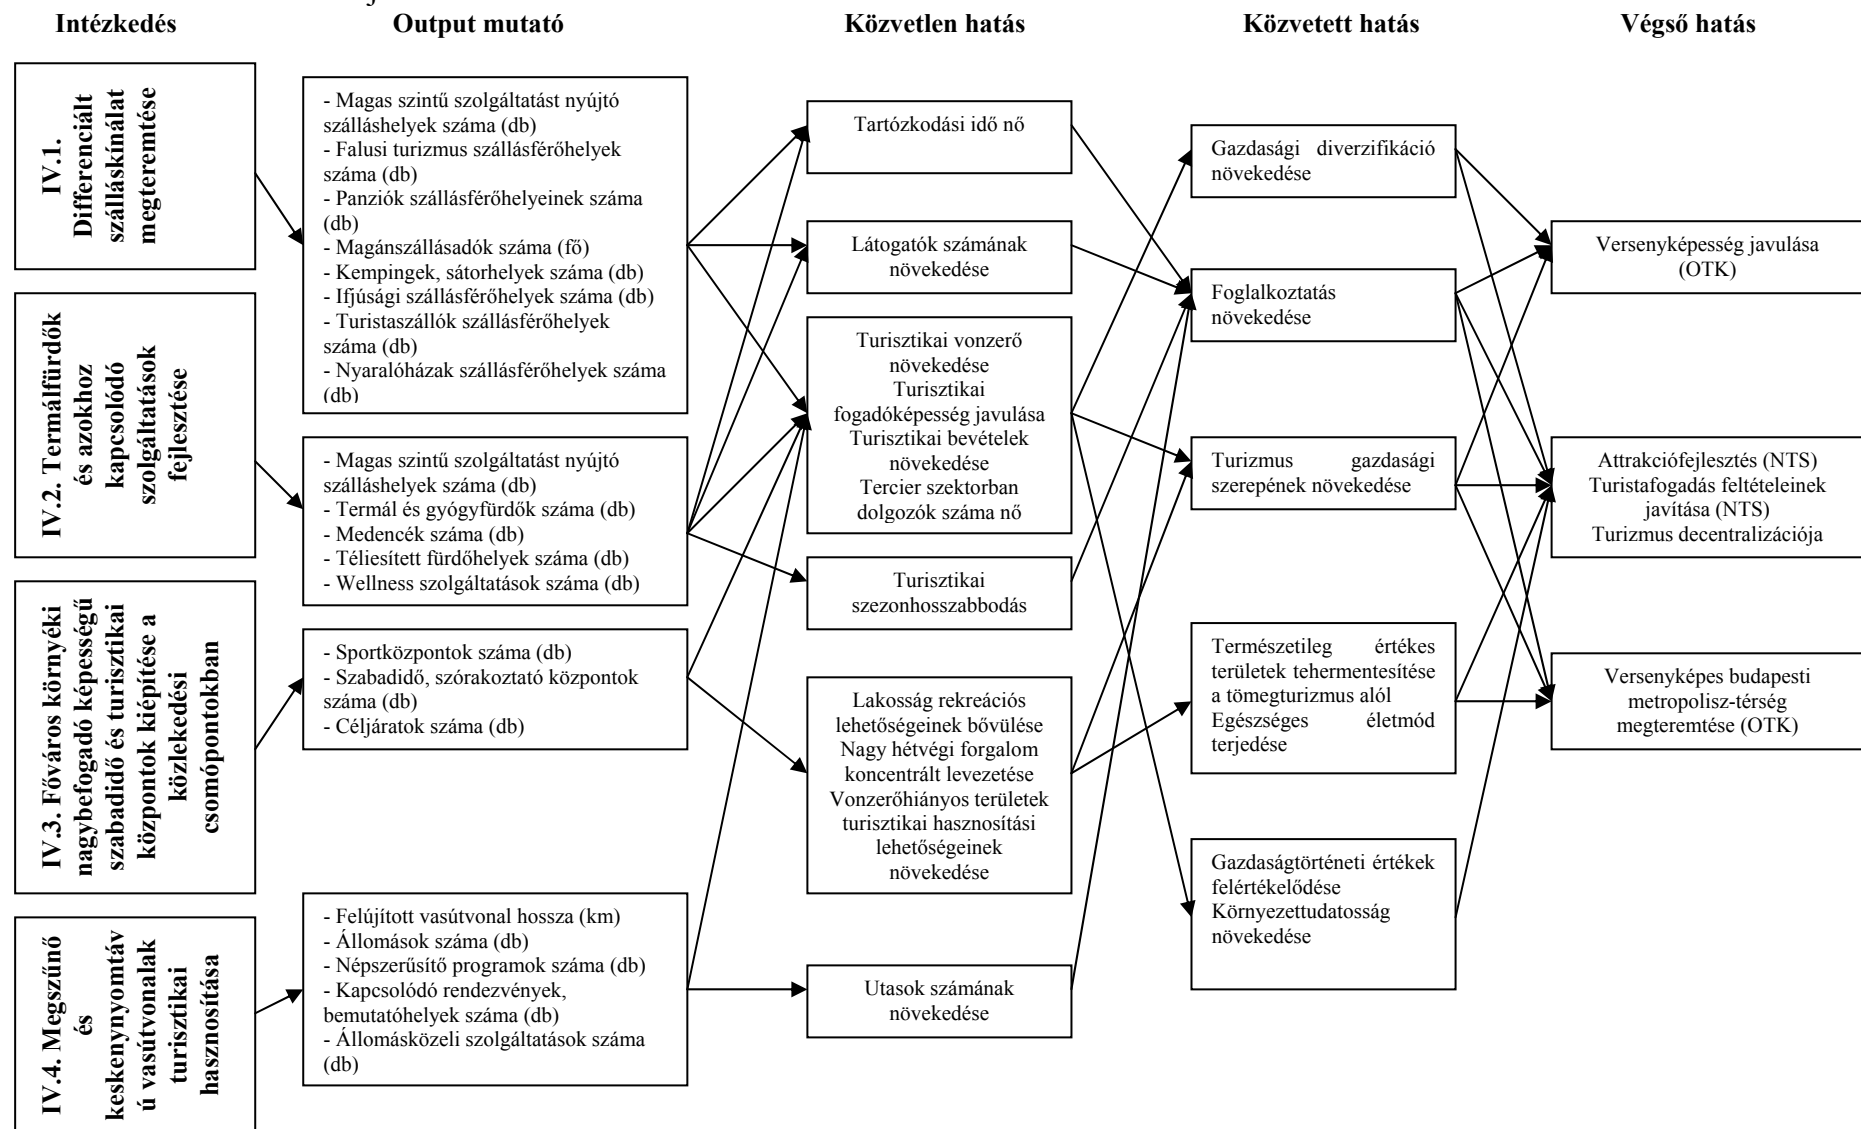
Intézkedés

Output mutató

Közvetlen hatás

Közvetett hatás

Végső hatás

IV.1. Differenciált szálláskínálat megteremtése

IV.2. Termálfürdők és azokhoz kapcsolódó szolgáltatások fejlesztése

IV.3. Főváros környéki nagybefogadó képességű szabadidő és turisztikai központok kiépítése a közlekedési csomópontokban

IV.4. Megszűnő és keskenynyomtávú vasútvonalak turisztikai hasznosítása

- Magas szintű szolgáltatást nyújtó szálláshelyek száma (db)
- Falusi turizmus szállásférőhelyek száma (db)
- Panziók szállásférőhelyeinek száma (db)
- Magánszállásadók száma (fő)
- Kempingek, sátorhelyek száma (db)
- Ifjúsági szállásférőhelyek száma (db)
- Turistaszállók szállásférőhelyek száma (db)
- Nyaralóházak szállásférőhelyek száma (db)

- Magas szintű szolgáltatást nyújtó szálláshelyek száma (db)
- Termál és gyógyfürdők száma (db)
- Medencék száma (db)
- Téliesített fürdőhelyek száma (db)
- Wellness szolgáltatások száma (db)

- Sportközpontok száma (db)
- Szabadidő, szórakoztató központok száma (db)
- Céljáratok száma (db)

- Felújított vasútvonal hossza (km)
- Állomások száma (db)
- Népszerűsítő programok száma (db)
- Kapcsolódó rendezvények, bemutatóhelyek száma (db)
- Állomásközeli szolgáltatások száma (db)

Tartózkodási idő nő

Látogatók számának növekedése

Turisztikai vonzerő növekedése
Turisztikai fogadóképesség javulása
Turisztikai bevételek növekedése
Tercier szektorban dolgozók száma nő

Turisztikai szezonhosszabbodás

Lakosság rekreációs lehetőségeinek bővülése
Nagy hétvégi forgalom koncentrált levezetése
Vonzerőhiányos területek turisztikai hasznosítási lehetőségeinek növekedése

Utasok számának növekedése

Gazdasági diverzifikáció növekedése

Foglalkoztatás növekedése

Turizmus gazdasági szerepének növekedése

Természetileg értékes területek tehermentesítése a tömegturizmus alól
Egészséges életmód terjedése

Gazdaságtörténeti értékek felértékelődése
Környezettudatosság növekedése

Versenyképesség javulása (OTK)

Attrakciófejlesztés (NTS)
Turistafogadás feltételeinek javítása (NTS)
Turizmus decentralizációja

Versenyképes budapesti metropolisz-térség megteremtése (OTK)